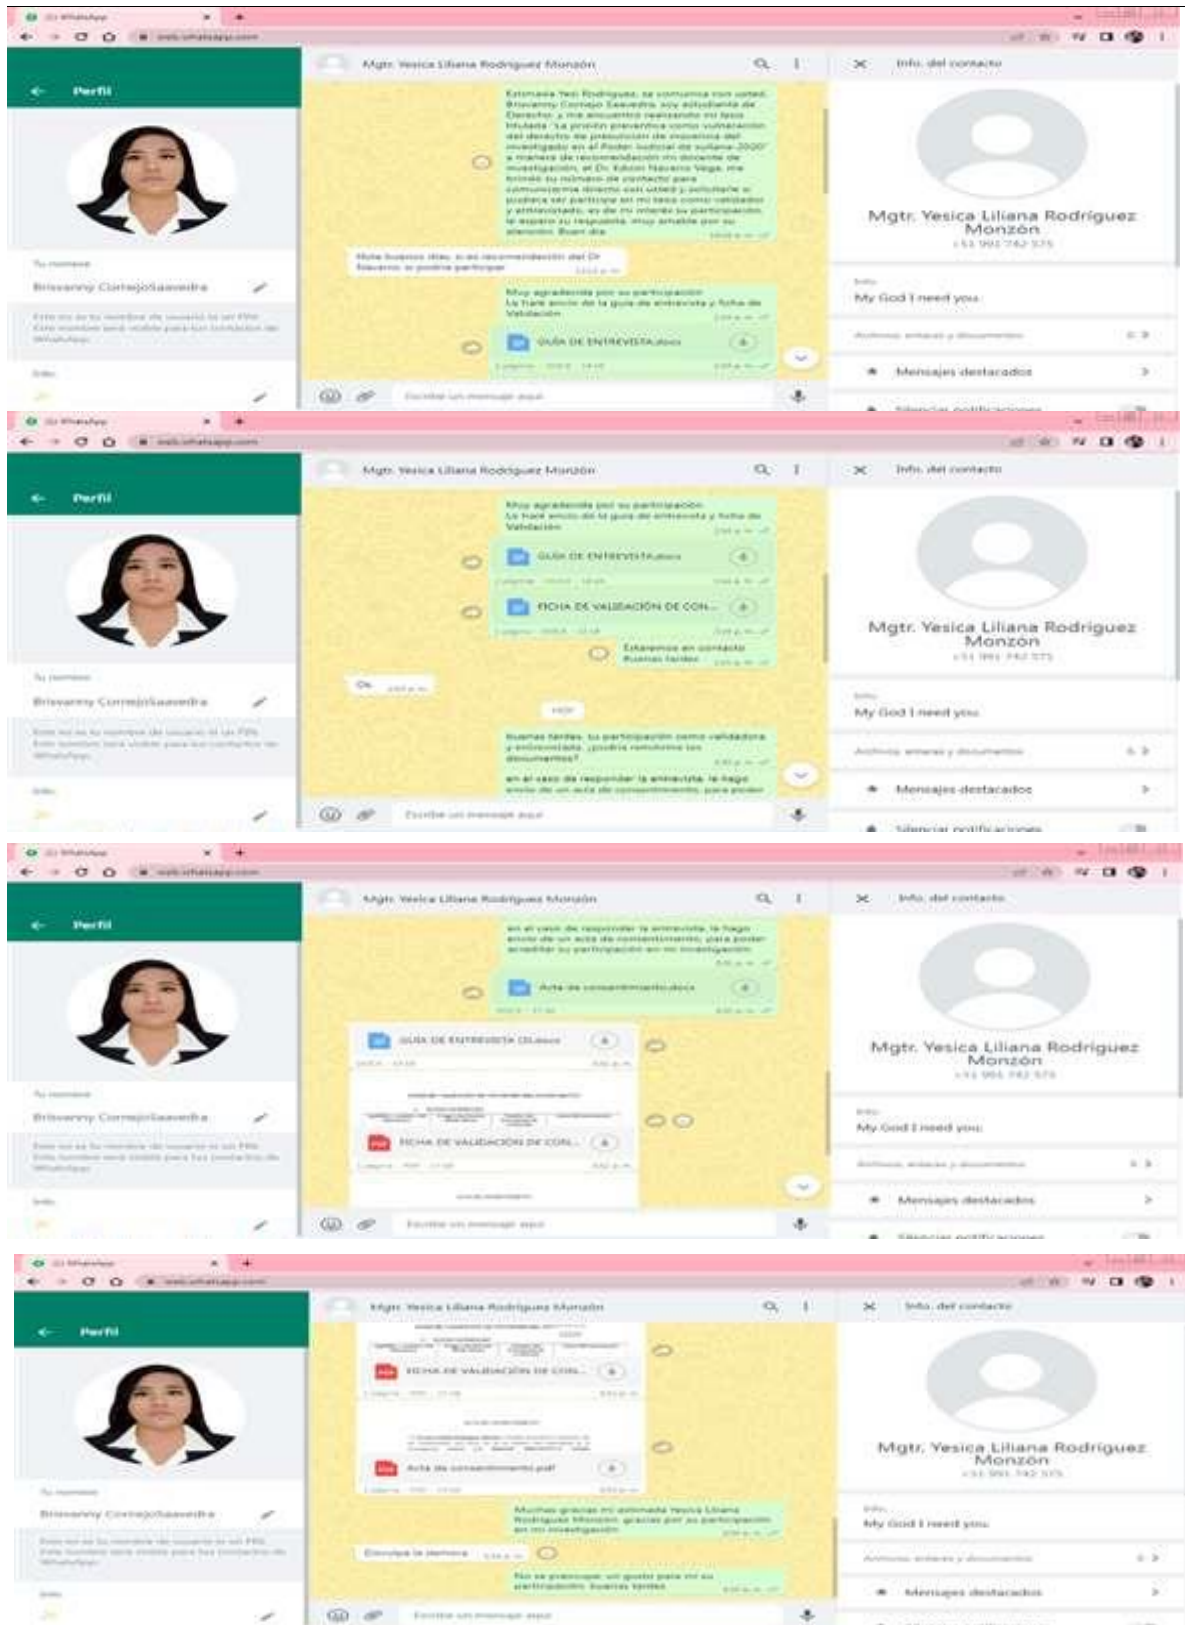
Perfil

Mgtr. Yesica Liliana Rodriguez Monzón

Info. del contacto

Mgtr. Yesica Liliana Rodriguez Monzón

My God I need you

Tu nombre

Brisvanny CornejoSaavedra

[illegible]

GUÍA DE ENTREVISTA.docx

Mensajes destacados

Perfil

Mgtr. Yesica Liliana Rodriguez Monzón

Info. del contacto

GUÍA DE ENTREVISTA.docx

FICHA DE VALIDACIÓN DE CON...

Ok

HOY

Mgtr. Yesica Liliana Rodriguez Monzón

My God I need you

Brisvanny CornejoSaavedra

Mensajes destacados

Silenciar notificaciones

Perfil

Mgtr. Yesica Liliana Rodriguez Monzón

Info. del contacto

Acta de consentimiento.docx

GUÍA DE ENTREVISTA (3).docx

FICHA DE VALIDACIÓN DE CON...

Mgtr. Yesica Liliana Rodriguez Monzón

My God I need you

Brisvanny CornejoSaavedra

Mensajes destacados

Perfil

Mgtr. Yesica Liliana Rodriguez Monzón

Info. del contacto

FICHA DE VALIDACIÓN DE CON...

Acta de consentimiento.pdf

Mgtr. Yesica Liliana Rodriguez Monzón

My God I need you

Brisvanny CornejoSaavedra

Mensajes destacados